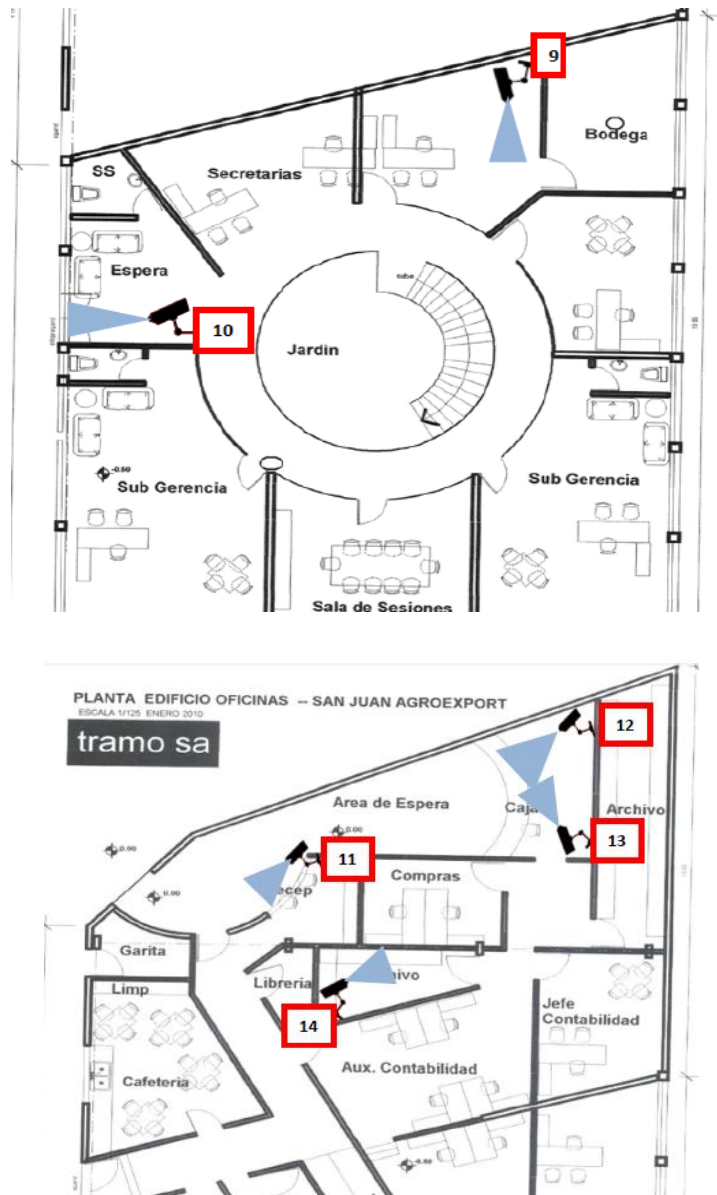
9
Bodega
SS
Secretarias
Espera
10
Jardin
sube
-0.50
Sub Gerencia
Sub Gerencia
Sala de Sesiones

PLANTA EDIFICIO OFICINAS -- SAN JUAN AGROEXPORT
ESCALA 1/125 ENERO 2010
tramo sa
12
Area de Espera
Caja
Archivo
13
0.00
0.00
0.00
11
Recep
Compras
Garita
Libreria
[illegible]ivo
Limp
14
Jefe Contabilidad
Aux. Contabilidad
Cafeteria
-0.50